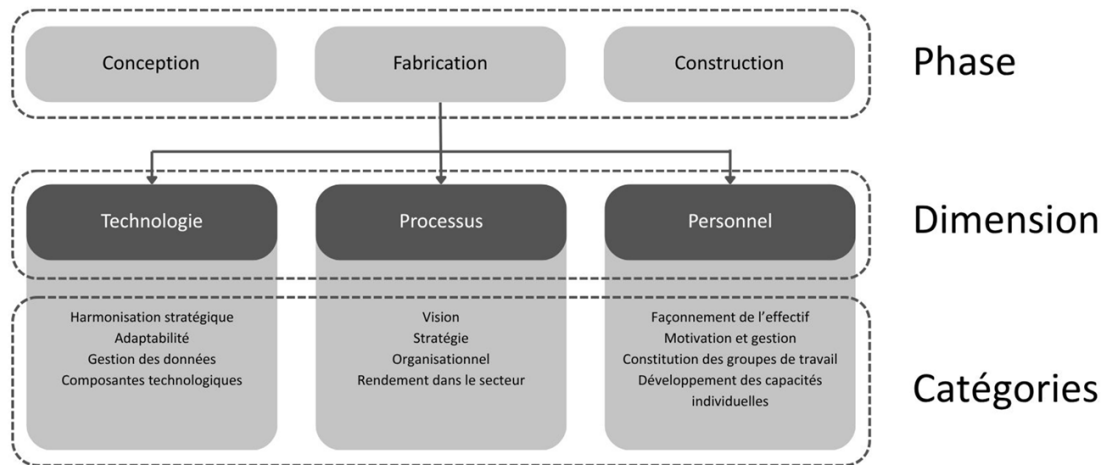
Conception

Fabrication

Construction

Phase

Technologie

Processus

Personnel

Dimension

Harmonisation stratégique
Adaptabilité
Gestion des données
Composantes technologiques

Vision
Stratégie
Organisationnel
Rendement dans le secteur

Façonnement de l'effectif
Motivation et gestion
Constitution des groupes de travail
Développement des capacités individuelles

Catégories